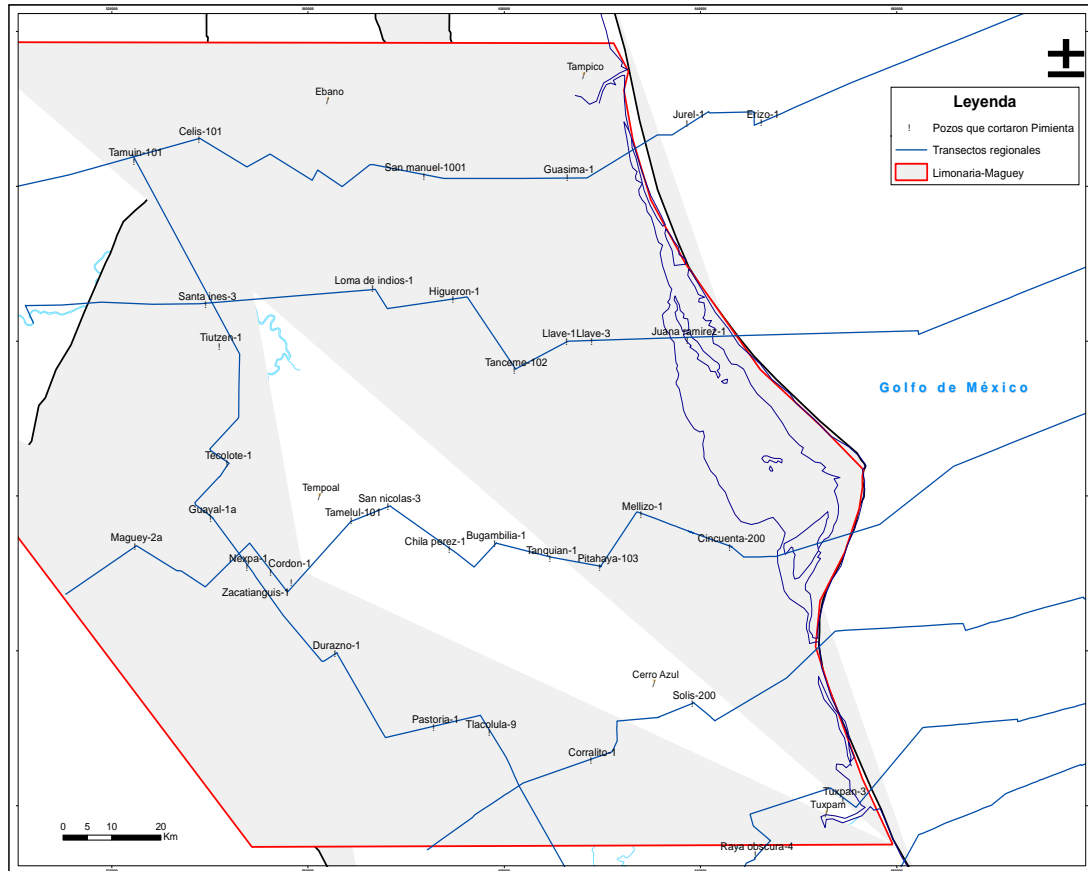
Leyenda
Pozos que cortaron Pimienta
Transectos regionales
Limonaria-Maguey

Tampico
Ebano
Jurel-1
Erizo-1
Celis-101
Tamuin-101
San manuel-1001
Guasima-1
Loma de indios-1
Santa ines-3
Higueron-1
Tiutzen-1
Llave-1
Llave-3
Juana ramirez-1
Tanceme-102
Golfo de México
Tecolote-1
Tempoal
San nicolas-3
Guayal-1a
Tamelul-101
Mellizo-1
Maguey-2a
Chila perez-1
Bugambilia-1
Cincuenta-200
Nexpa-1
Cordon-1
Tanquian-1
Pitahaya-103
Zacatianguis-1
Durazno-1
Cerro Azul
Solis-200
Pastoria-1
Tlacolula-9
Corralito-1
Tuxpan-3
Tuxpam
Raya obscura-4
0 5 10 20 Km